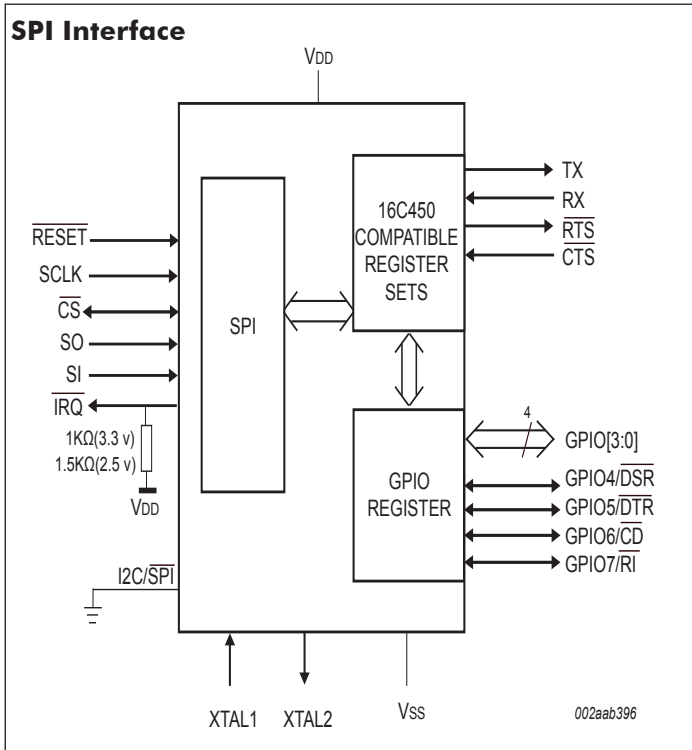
SPI Interface

$V_{DD}$

$\overline{RESET}$
SCLK
$\overline{CS}$
SO
SI
$\overline{IRQ}$
1KΩ(3.3 v)
1.5KΩ(2.5 v)
$V_{DD}$
I2C/$\overline{SPI}$

SPI

16C450 COMPATIBLE REGISTER SETS

TX
RX
$\overline{RTS}$
$\overline{CTS}$

GPIO REGISTER

4
GPIO[3:0]
GPIO4/$\overline{DSR}$
GPIO5/$\overline{DTR}$
GPIO6/$\overline{CD}$
GPIO7/$\overline{RI}$

XTAL1
XTAL2
$V_{SS}$
002aab396